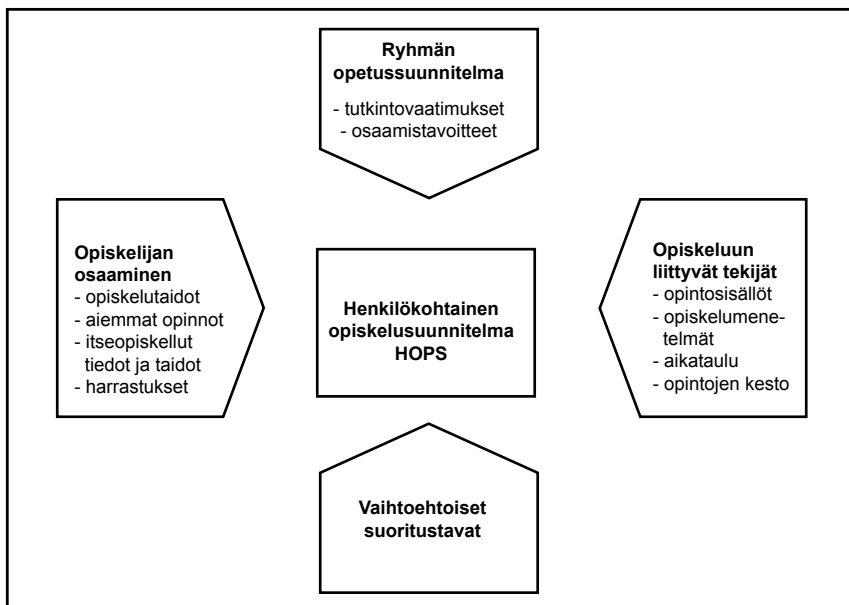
Ryhmän opetussuunnitelma
- tutkintovaatimukset
- osaamistavoitteet

Opiskelijan osaaminen
- opiskelutaidot
- aiemmat opinnot
- itseopiskellut tiedot ja taidot
- harrastukset

Henkilökohtainen opiskelusuunnitelma HOPS

Opiskeluun liittyvät tekijät
- opintosisällöt
- opiskelumenetelmät
- aikataulu
- opintojen kesto

Vaihtoehtoiset suoritustavat